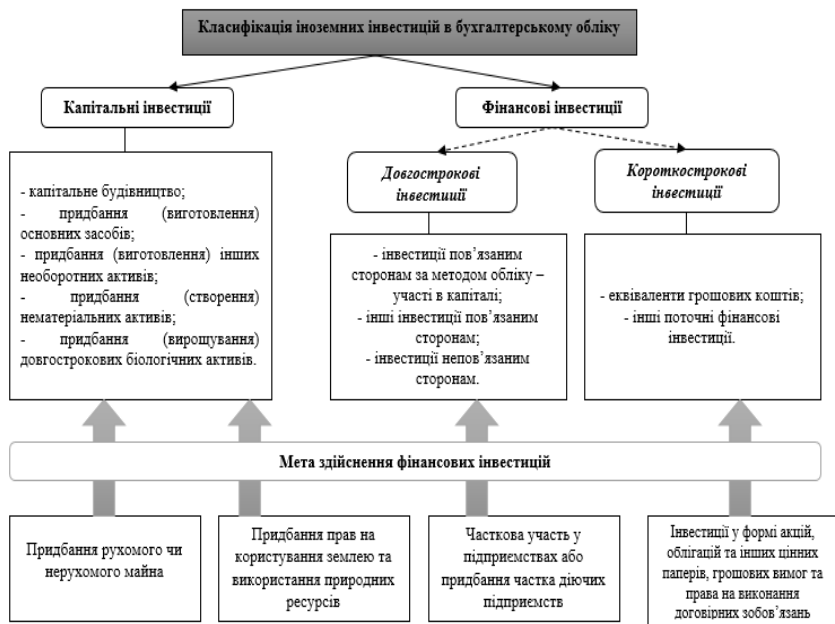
Класифікація іноземних інвестицій в бухгалтерському обліку

Капітальні інвестиції

Фінансові інвестиції

Довгострокові інвестиції

Короткострокові інвестиції

- капітальне будівництво;
- придбання (виготовлення) основних засобів;
- придбання (виготовлення) інших необоротних активів;
- придбання (створення) нематеріальних активів;
- придбання (вирощування) довгострокових біологічних активів.

- інвестиції пов'язаним сторонам за методом обліку – участі в капіталі;
- інші інвестиції пов'язаним сторонам;
- інвестиції непов'язаним сторонам.

- еквіваленти грошових коштів;
- інші поточні фінансові інвестиції.

Мета здійснення фінансових інвестицій

Придбання рухомого чи нерухомого майна

Придбання прав на користування землею та використання природних ресурсів

Часткова участь у підприємствах або придбання частка діючих підприємств

Інвестиції у формі акцій, облігацій та інших цінних паперів, грошових вимог та права на виконання договірних зобов'язань